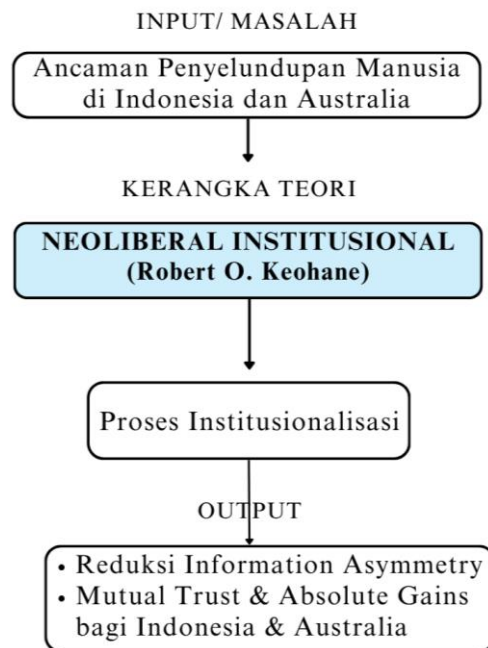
INPUT/ MASALAH

Ancaman Penyelundupan Manusia di Indonesia dan Australia

KERANGKA TEORI

NEOLIBERAL INSTITUSIONAL
(Robert O. Keohane)

Proses Institusionalisasi

OUTPUT

• Reduksi Information Asymmetry
• Mutual Trust & Absolute Gains bagi Indonesia & Australia